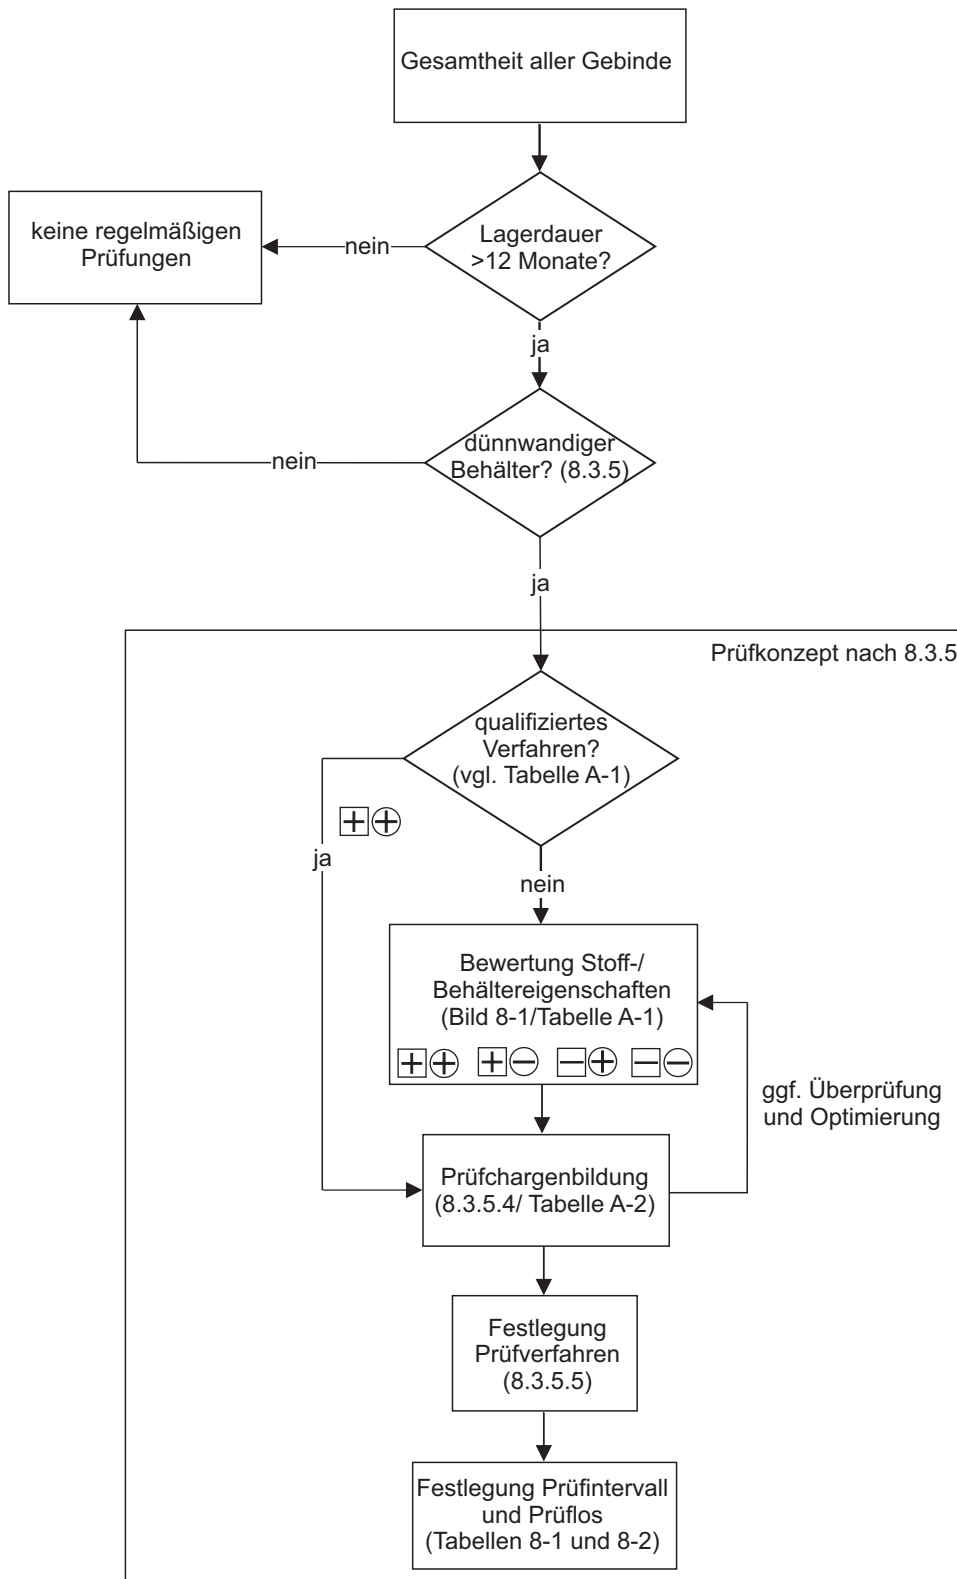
Gesamtheit aller Gebinde

keine regelmäßigen Prüfungen

nein

Lagerdauer >12 Monate?

ja

nein

dünnwandiger Behälter? (8.3.5)

ja

Prüfkonzept nach 8.3.5

qualifiziertes Verfahren? (vgl. Tabelle A-1)

⊞⊕

ja

nein

Bewertung Stoff-/ Behältereigenschaften (Bild 8-1/Tabelle A-1)

⊞⊕ ⊞⊖ ⊟⊕ ⊟⊖

ggf. Überprüfung und Optimierung

Prüfchargenbildung (8.3.5.4/ Tabelle A-2)

Festlegung Prüfverfahren (8.3.5.5)

Festlegung Prüfintervall und Prüflos (Tabellen 8-1 und 8-2)